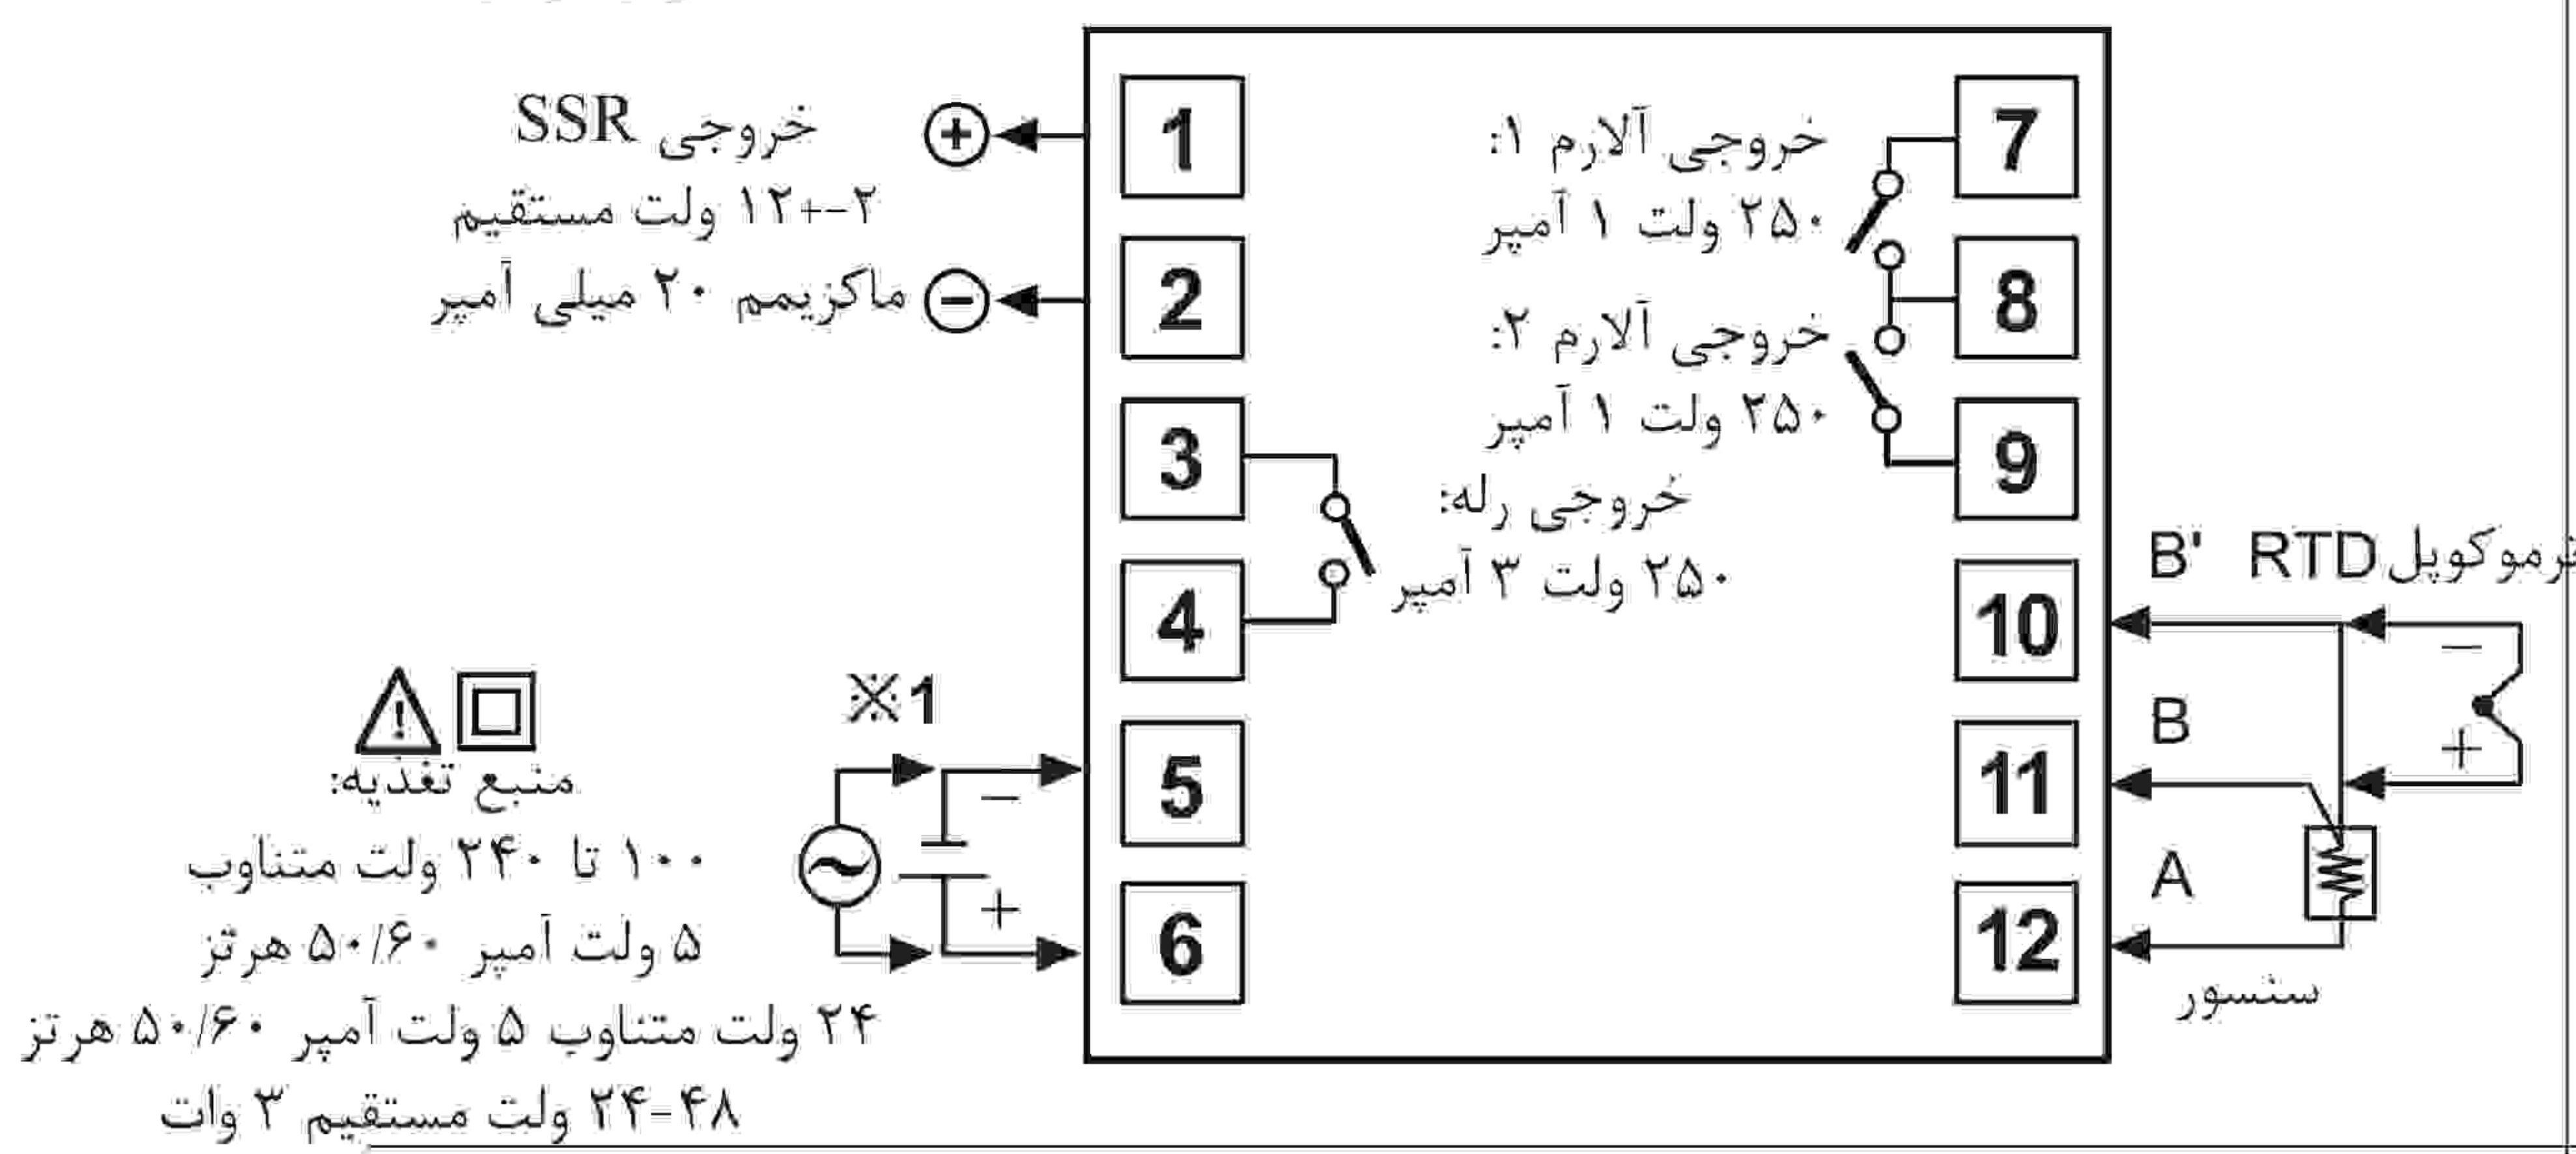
خروجی SSR
۲-+۱۲ ولت مستقیم
ماکزیمم ۲۰ میلی آمپر

1
2
3
4
5
6

خروجی آلارم ۱:
۲۵۰ ولت ۱ آمپر

خروجی آلارم ۲:
۲۵۰ ولت ۱ آمپر

خروجی رله:
۲۵۰ ولت ۳ آمپر

7
8
9
10
11
12

B' RTD ترموکوپل
B
A
سنسور
−
+

※1
−
+

منبع تغذیه:
۱۰۰ تا ۲۴۰ ولت متناوب
۵ ولت آمپر ۵۰/۶۰ هرتز
۲۴ ولت متناوب ۵ ولت آمپر ۵۰/۶۰ هرتز
۲۴-۴۸ ولت مستقیم ۳ وات